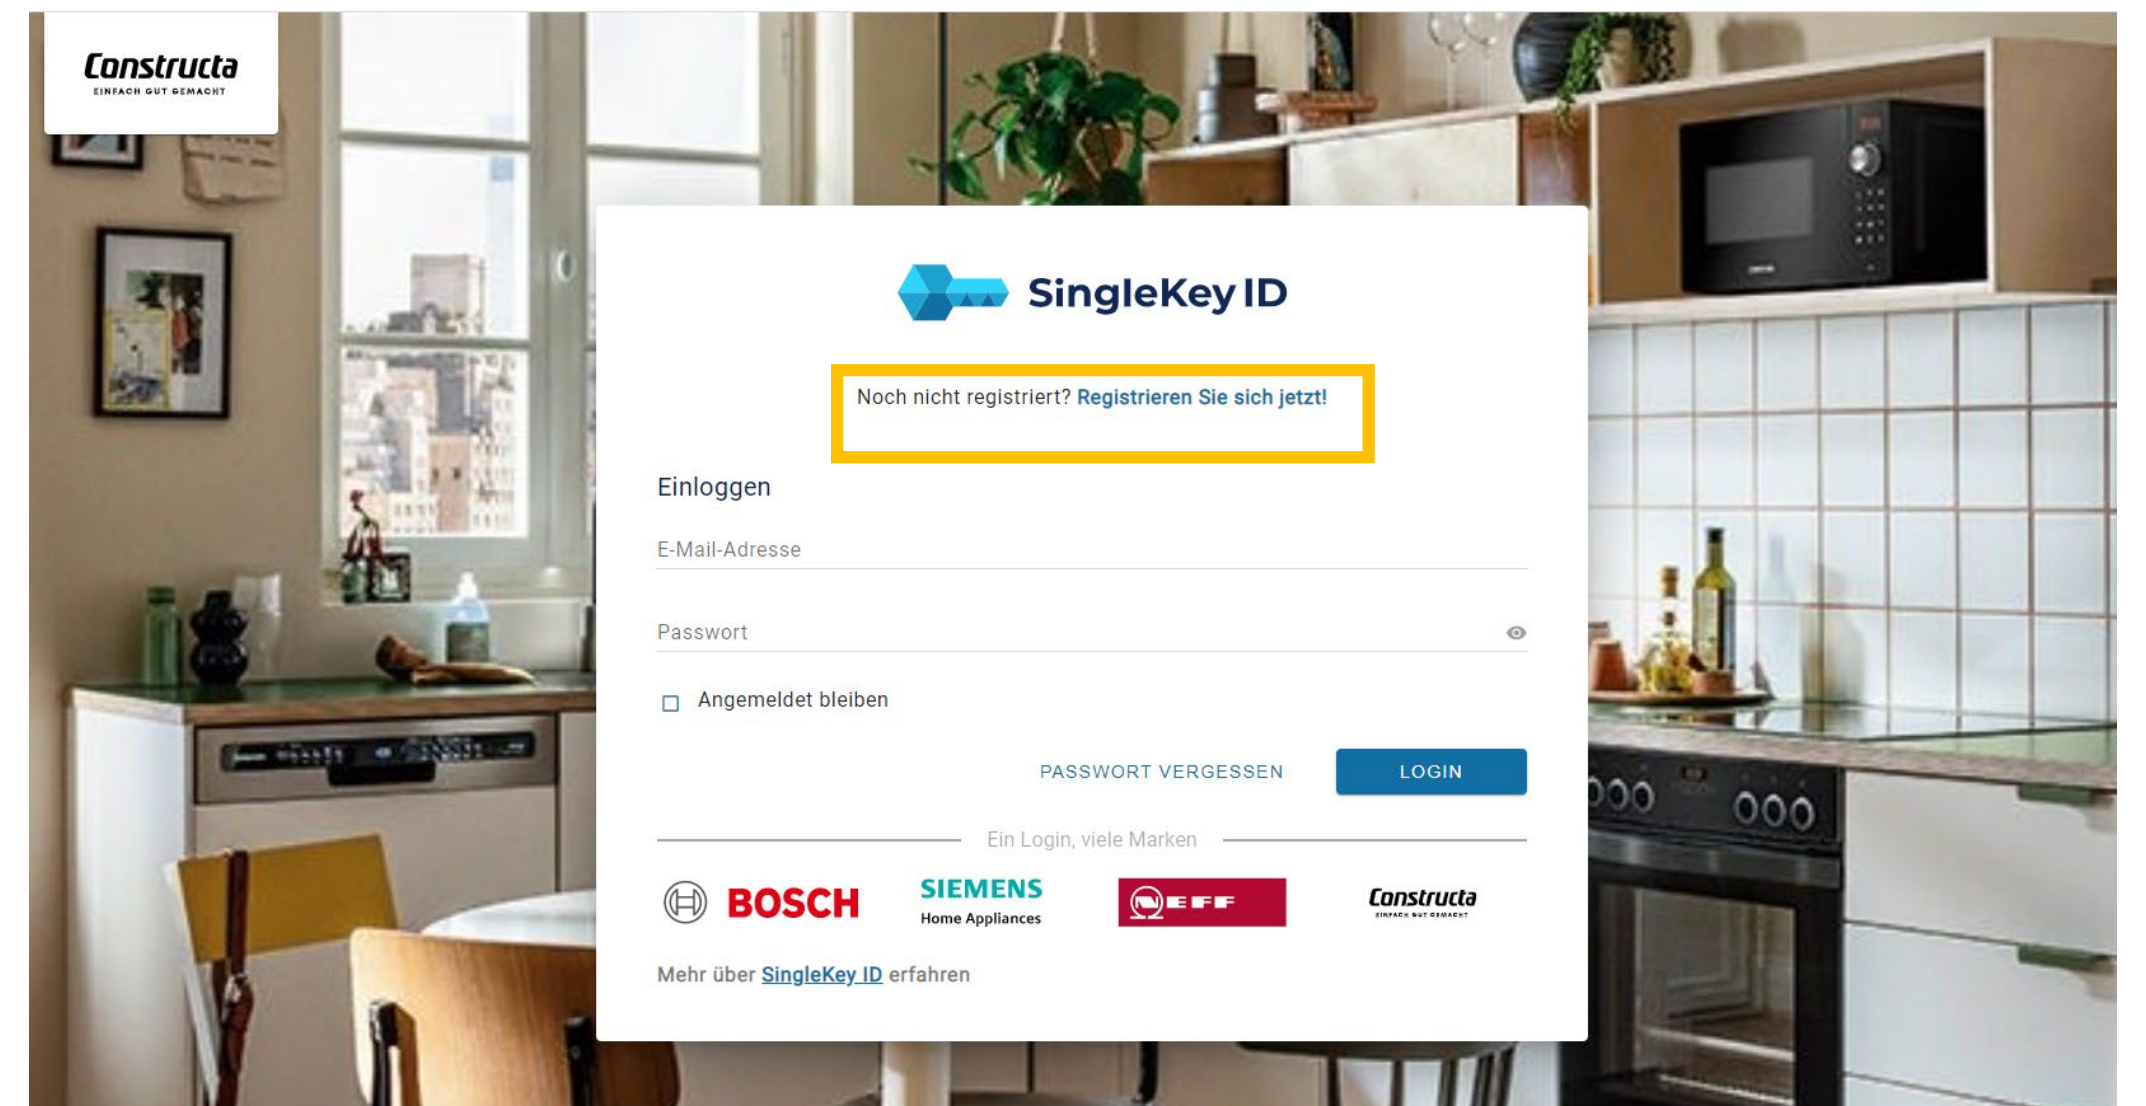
Constructa
EINFACH GUT GEMACHT

SingleKey ID

Noch nicht registriert? Registrieren Sie sich jetzt!

Einloggen

E-Mail-Adresse

Passwort

Angemeldet bleiben

PASSWORT VERGESSEN

LOGIN

Ein Login, viele Marken

BOSCH

SIEMENS
Home Appliances

NEFF

Constructa
EINFACH GUT GEMACHT

Mehr über SingleKey ID erfahren